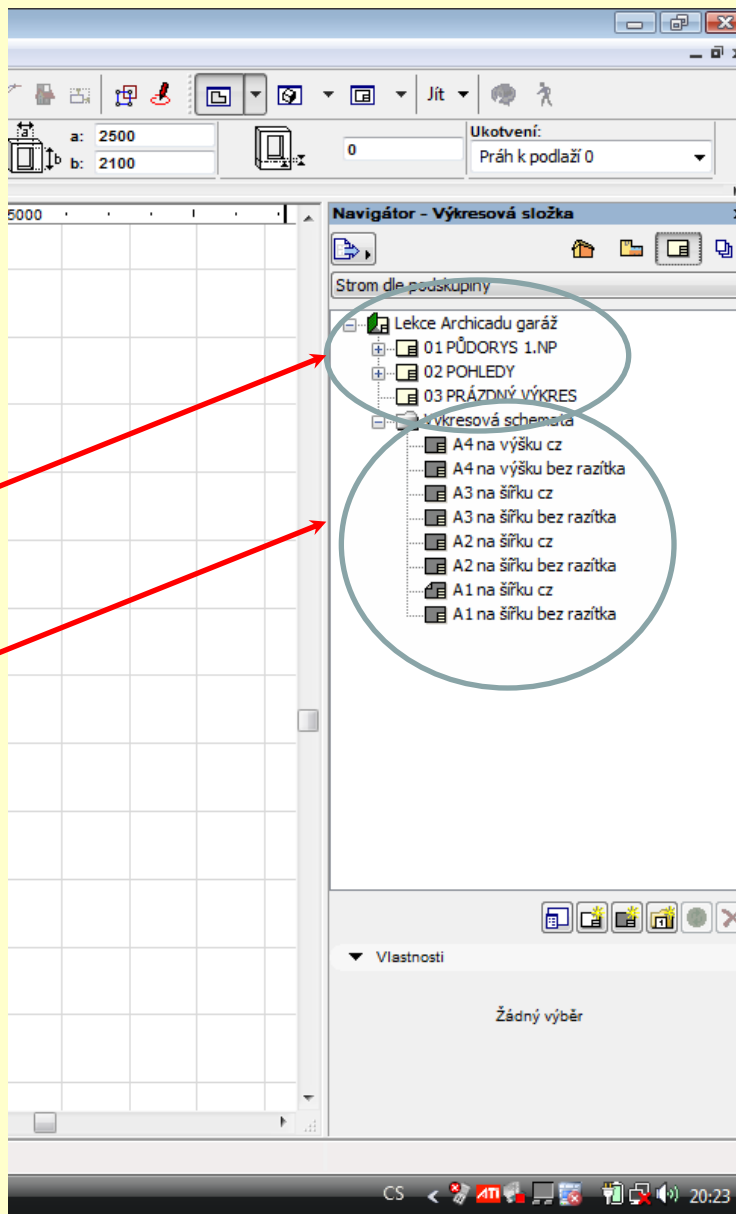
Jít

a: 2500
b: 2100

0

Ukotvení:
Práh k podlaží 0

5000

Navigátor - Výkresová složka

Strom dle podskupiny

Lekce Archicadu garáž
01 PŮDORYS 1.NP
02 POHLEDY
03 PRÁZDNÝ VÝKRES
Výkresová schemata
A4 na výšku cz
A4 na výšku bez razítka
A3 na šířku cz
A3 na šířku bez razítka
A2 na šířku cz
A2 na šířku bez razítka
A1 na šířku cz
A1 na šířku bez razítka

Vlastnosti

Žádný výběr

CS 20:23